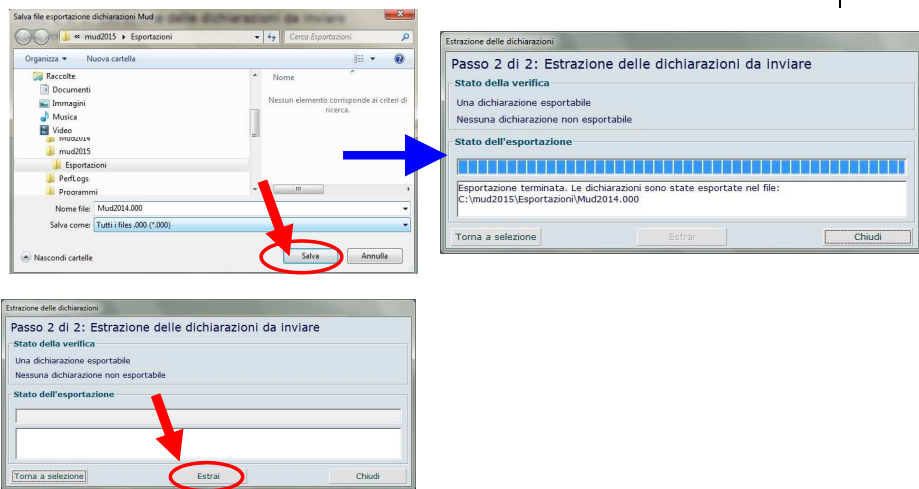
Salva file esportazione dichiarazioni Mud

« mud2015 ▸ Esportazioni

Cerca Esportazioni

Organizza ▾ Nuova cartella

Raccolte
Documenti
Immagini
Musica
Video
Mud2014
mud2015
Esportazioni
PerfLogs
Programmi

Nome

Nessun elemento corrisponde ai criteri di ricerca.

Nome file: Mud2014.000
Salva come: Tutti i files .000 (*.000)

Nascondi cartelle

Salva Annulla

Estrazione delle dichiarazioni

Passo 2 di 2: Estrazione delle dichiarazioni da inviare

Stato della verifica

Una dichiarazione esportabile

Nessuna dichiarazione non esportabile

Stato dell'esportazione

Esportazione terminata. Le dichiarazioni sono state esportate nel file: C:\mud2015\Esportazioni\Mud2014.000

Torna a selezione Estrai Chiudi

Estrazione delle dichiarazioni

Passo 2 di 2: Estrazione delle dichiarazioni da inviare

Stato della verifica

Una dichiarazione esportabile

Nessuna dichiarazione non esportabile

Stato dell'esportazione

Torna a selezione Estrai Chiudi